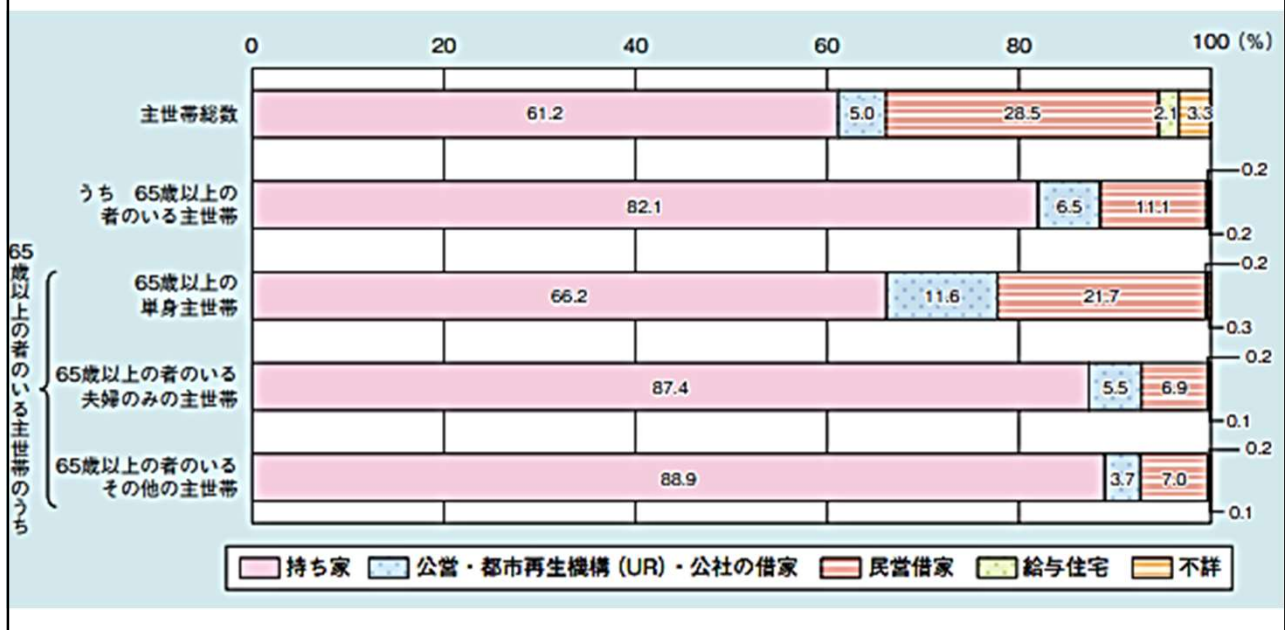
0 20 40 60 80 100 (%)

主世帯総数 61.2 5.0 28.5 2.1 3.3

うち 65歳以上の者のいる主世帯 82.1 6.5 11.1 0.2 0.2

65歳以上の者のいる主世帯のうち

65歳以上の単身主世帯 66.2 11.6 21.7 0.2 0.3

65歳以上の者のいる夫婦のみの主世帯 87.4 5.5 6.9 0.2 0.1

65歳以上の者のいるその他の主世帯 88.9 3.7 7.0 0.2 0.1

持ち家 公営・都市再生機構（UR）・公社の借家 民営借家 給与住宅 不詳